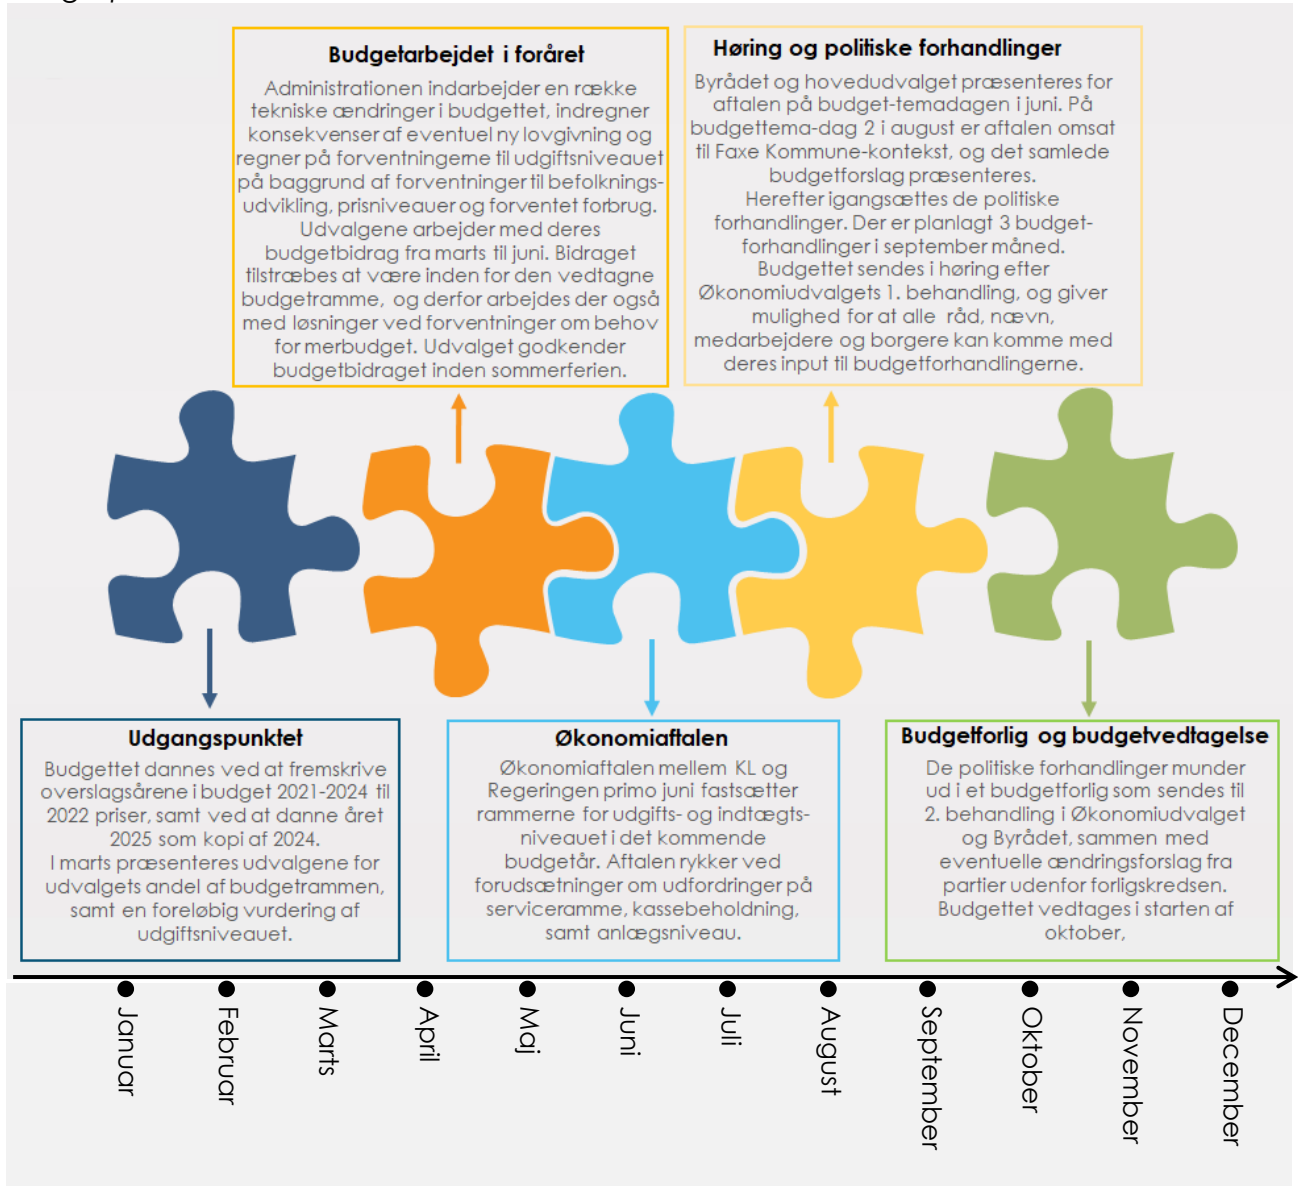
Budgetarbejdet i foråret

Administrationen indarbejder en række tekniske ændringer i budgettet, indregner konsekvenser af eventuel ny lovgivning og regner på forventningerne til udgiftsniveauet på baggrund af forventninger til befolkningsudvikling, prisniveauer og forventet forbrug. Udvalgene arbejder med deres budgetbidrag fra marts til juni. Bidraget tilstræbes at være inden for den vedtagne budgetramme, og derfor arbejdes der også med løsninger ved forventninger om behov for merbudget. Udvalget godkender budgetbidraget inden sommerferien.

Høring og politiske forhandlinger

Byrådet og hovedudvalget præsenteres for aftalen på budget-temadagen i juni. På budgettema-dag 2 i august er aftalen omsat til Faxe Kommune-kontekst, og det samlede budgetforslag præsenteres. Herefter igangsættes de politiske forhandlinger. Der er planlagt 3 budgetforhandlinger i september måned. Budgettet sendes i høring efter Økonomiudvalgets 1. behandling, og giver mulighed for at alle råd, nævn, medarbejdere og borgere kan komme med deres input til budgetforhandlingerne.

Udgangspunktet

Budgettet dannes ved at fremskrive overslagsårene i budget 2021-2024 til 2022 priser, samt ved at danne året 2025 som kopi af 2024. I marts præsenteres udvalgene for udvalgets andel af budgetrammen, samt en foreløbig vurdering af udgiftsniveauet.

Økonomiaftalen

Økonomiaftalen mellem KL og Regeringen primo juni fastsætter rammerne for udgifts- og indtægtsniveauet i det kommende budgetår. Aftalen rykker ved forudsætninger om udfordringer på serviceramme, kassebeholdning, samt anlægsniveau.

Budgetforlig og budgetvedtagelse

De politiske forhandlinger munder ud i et budgetforlig som sendes til 2. behandling i Økonomiudvalget og Byrådet, sammen med eventuelle ændringsforslag fra partier udenfor forligskredsen. Budgettet vedtages i starten af oktober,

Januar
Februar
Marts
April
Maj
Juni
Juli
August
September
Oktober
November
December